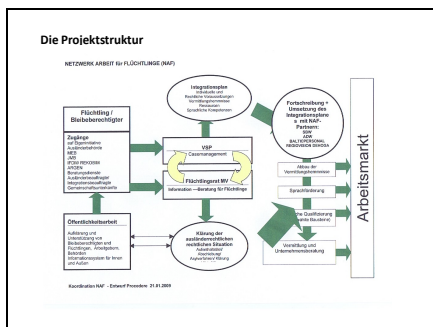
Die Projektstruktur

NETZWERK ARBEIT für FLÜCHTLINGE (NAF)

Integrationsplan
Individuelle und rechtliche Voraussetzungen
Vermittlungshemmnisse
Ressourcen
Sprachliche Kompetenzen

Flüchtling / Bleibeberechtigter

Zugänge
auf Eigeninitiative
Ausländerbehörde
MEB
JMD
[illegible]
ARGEN
Beratungsdienste
Ausländerbeauftragte
Integrationsbeauftragte
Gemeinschaftsunterkünfte

VSP
Casemanagement

Flüchtlingsrat MV
Information – Beratung für Flüchtlinge

Fortschreibung + Umsetzung des Integrationsplans mit NAF-Partnern:
SBW
ADW
BALTICPERSONAL
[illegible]

Abbau der Vermittlungshemmnisse

Sprachförderung

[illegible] Qualifizierung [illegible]

Vermittlung und Unternehmensakquise

Arbeitsmarkt

Öffentlichkeitsarbeit
Aufklärung und Unterstützung von Bleibeberechtigten und Flüchtlingen, Arbeitgebern, Behörden
Informationsfluss für Innen und Außen

Klärung der ausländerrechtlichen Situation
Aufenthaltstitel
Abschiebung
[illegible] Klärung

Koordination NAF – Entwurf Prozedere: 21.01.2009